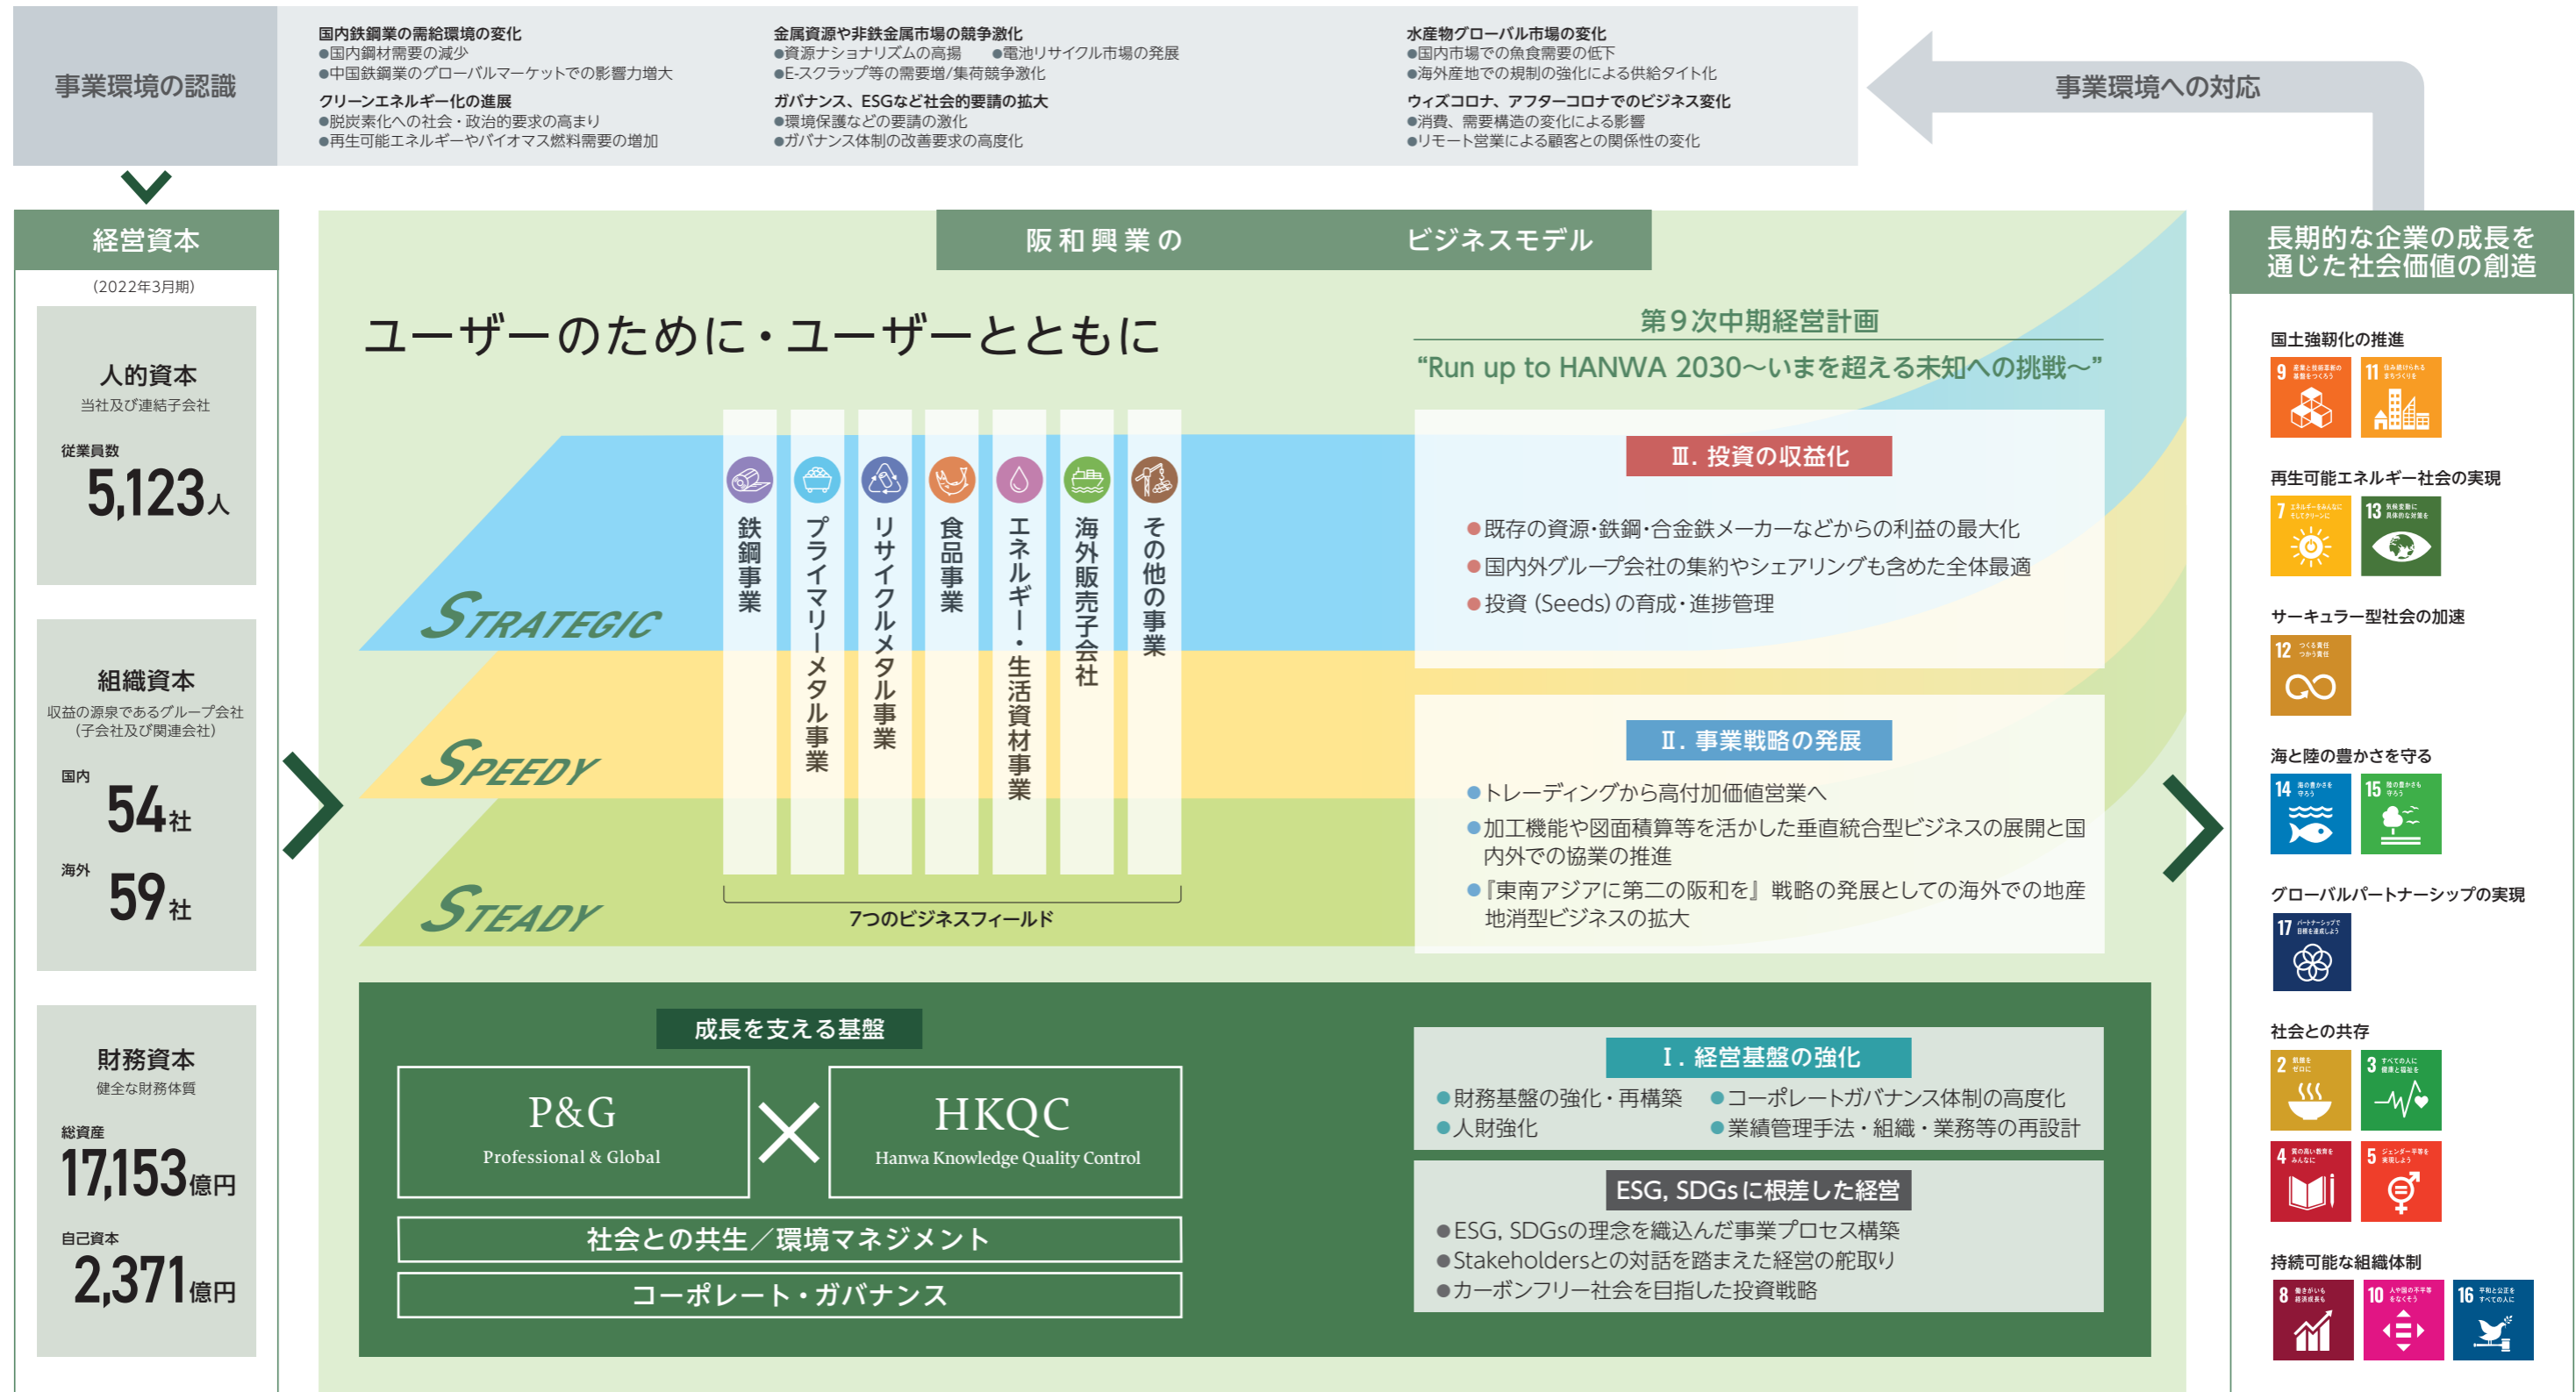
事業環境の認識

国内鉄鋼業の需給環境の変化
●国内鋼材需要の減少
●中国鉄鋼業のグローバルマーケットでの影響力増大

クリーンエネルギー化の進展
●脱炭素化への社会・政治的要求の高まり
●再生可能エネルギーやバイオマス燃料需要の増加

金属資源や非鉄金属市場の競争激化
●資源ナショナリズムの高揚　●電池リサイクル市場の発展
●E-スクラップ等の需要増/集荷競争激化

ガバナンス、ESGなど社会的要請の拡大
●環境保護などの要請の激化
●ガバナンス体制の改善要求の高度化

水産物グローバル市場の変化
●国内市場での魚食需要の低下
●海外産地での規制の強化による供給タイト化

ウィズコロナ、アフターコロナでのビジネス変化
●消費、需要構造の変化による影響
●リモート営業による顧客との関係性の変化

事業環境への対応

経営資本
(2022年3月期)

人的資本
当社及び連結子会社
従業員数
5,123人

組織資本
収益の源泉であるグループ会社
(子会社及び関連会社)
国内
54社
海外
59社

財務資本
健全な財務体質
総資産
17,153億円
自己資本
2,371億円

阪和興業の　ビジネスモデル

ユーザーのために・ユーザーとともに

STRATEGIC
SPEEDY
STEADY

鉄鋼事業
プライマリーメタル事業
リサイクルメタル事業
食品事業
エネルギー・生活資材事業
海外販売子会社
その他の事業

7つのビジネスフィールド

第9次中期経営計画
"Run up to HANWA 2030～いまを超える未知への挑戦～"

Ⅲ. 投資の収益化
●既存の資源・鉄鋼・合金鉄メーカーなどからの利益の最大化
●国内外グループ会社の集約やシェアリングも含めた全体最適
●投資 (Seeds) の育成・進捗管理

Ⅱ. 事業戦略の発展
●トレーディングから高付加価値営業へ
●加工機能や図面積算等を活かした垂直統合型ビジネスの展開と国内外での協業の推進
●『東南アジアに第二の阪和を』戦略の発展としての海外での地産地消型ビジネスの拡大

成長を支える基盤
P&G
Professional & Global
HKQC
Hanwa Knowledge Quality Control
社会との共生／環境マネジメント
コーポレート・ガバナンス

Ⅰ. 経営基盤の強化
●財務基盤の強化・再構築　●コーポレートガバナンス体制の高度化
●人財強化　●業績管理手法・組織・業務等の再設計

ESG, SDGsに根差した経営
●ESG, SDGsの理念を織込んだ事業プロセス構築
●Stakeholdersとの対話を踏まえた経営の舵取り
●カーボンフリー社会を目指した投資戦略

長期的な企業の成長を通じた社会価値の創造

国土強靭化の推進
9　11
再生可能エネルギー社会の実現
7　13
サーキュラー型社会の加速
12
海と陸の豊かさを守る
14　15
グローバルパートナーシップの実現
17
社会との共存
2　3　4　5
持続可能な組織体制
8　10　16